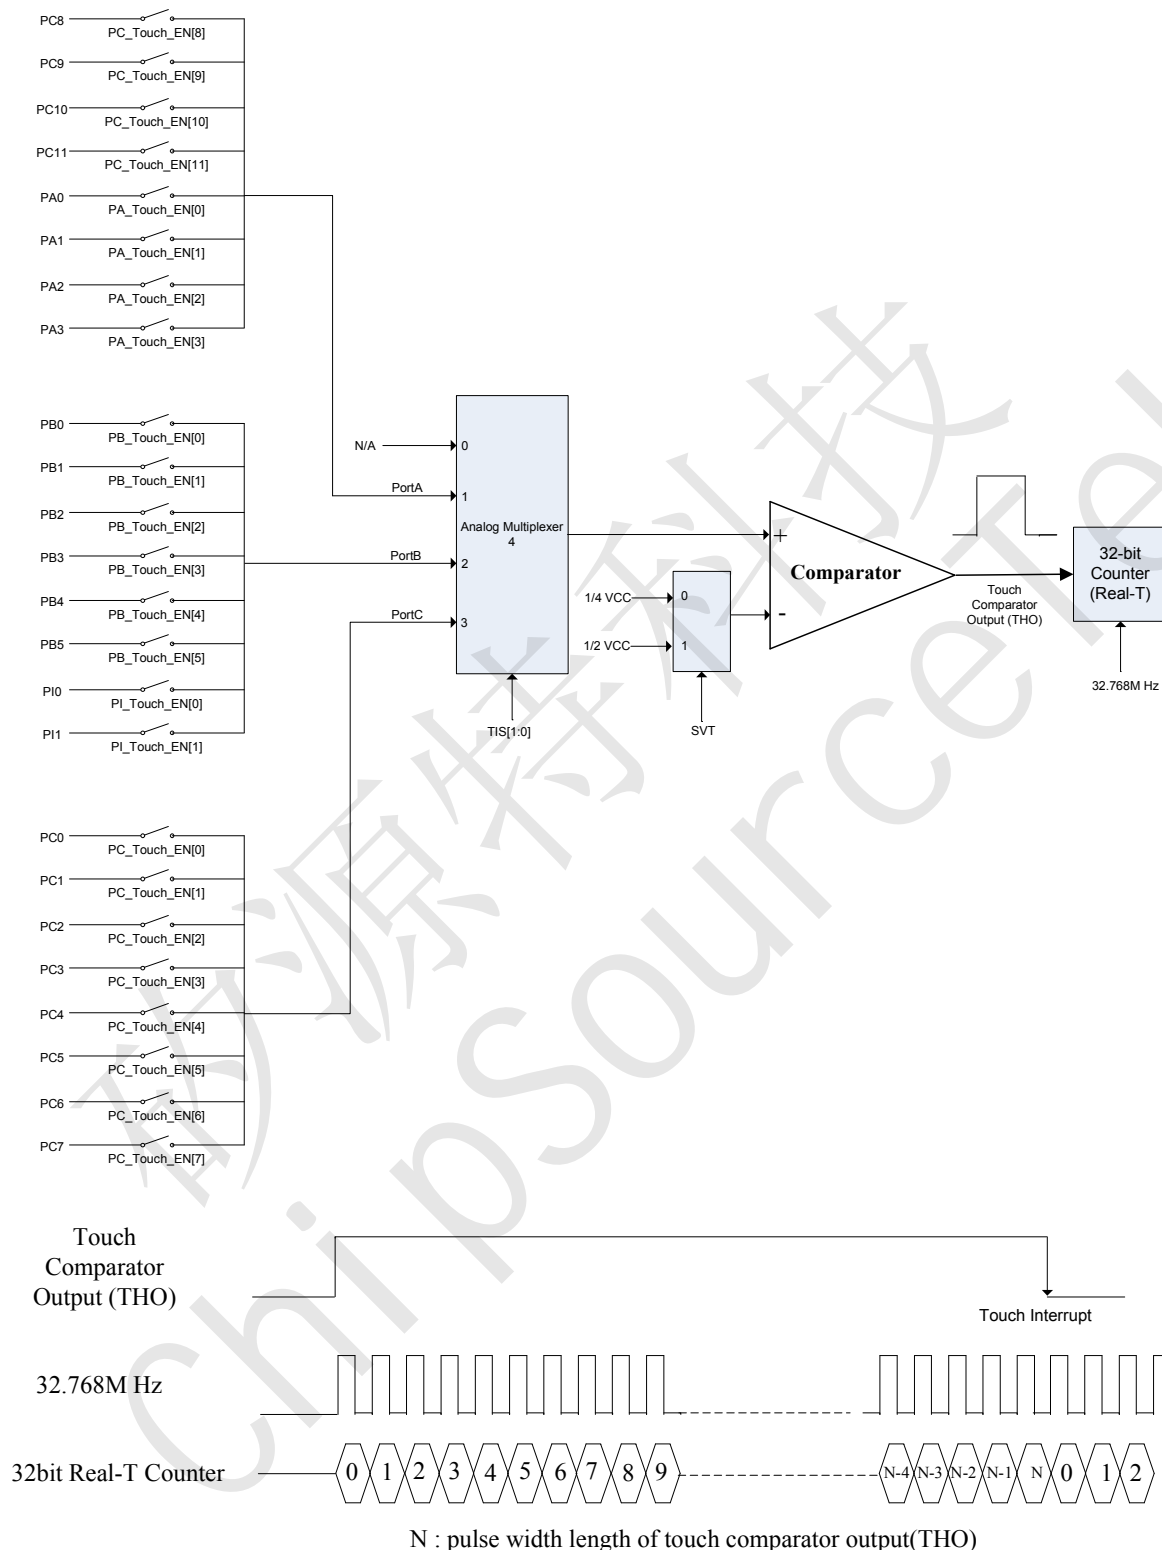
PC8
PC_Touch_EN[8]
PC9
PC_Touch_EN[9]
PC10
PC_Touch_EN[10]
PC11
PC_Touch_EN[11]
PA0
PA_Touch_EN[0]
PA1
PA_Touch_EN[1]
PA2
PA_Touch_EN[2]
PA3
PA_Touch_EN[3]

PB0
PB_Touch_EN[0]
PB1
PB_Touch_EN[1]
PB2
PB_Touch_EN[2]
PB3
PB_Touch_EN[3]
PB4
PB_Touch_EN[4]
PB5
PB_Touch_EN[5]
PI0
PI_Touch_EN[0]
PI1
PI_Touch_EN[1]

N/A
PortA
PortB
PortC
0
1
2
3
Analog Multiplexer 4
TIS[1:0]

1/4 VCC
1/2 VCC
0
1
SVT

+
-
Comparator
Touch Comparator Output (THO)

32-bit Counter (Real-T)
32.768M Hz

PC0
PC_Touch_EN[0]
PC1
PC_Touch_EN[1]
PC2
PC_Touch_EN[2]
PC3
PC_Touch_EN[3]
PC4
PC_Touch_EN[4]
PC5
PC_Touch_EN[5]
PC6
PC_Touch_EN[6]
PC7
PC_Touch_EN[7]

Touch Comparator Output (THO)
Touch Interrupt

32.768M Hz

32bit Real-T Counter
0 1 2 3 4 5 6 7 8 9 N-4 N-3 N-2 N-1 N 0 1 2

N : pulse width length of touch comparator output(THO)

矽源特科技
ChipSourceTek